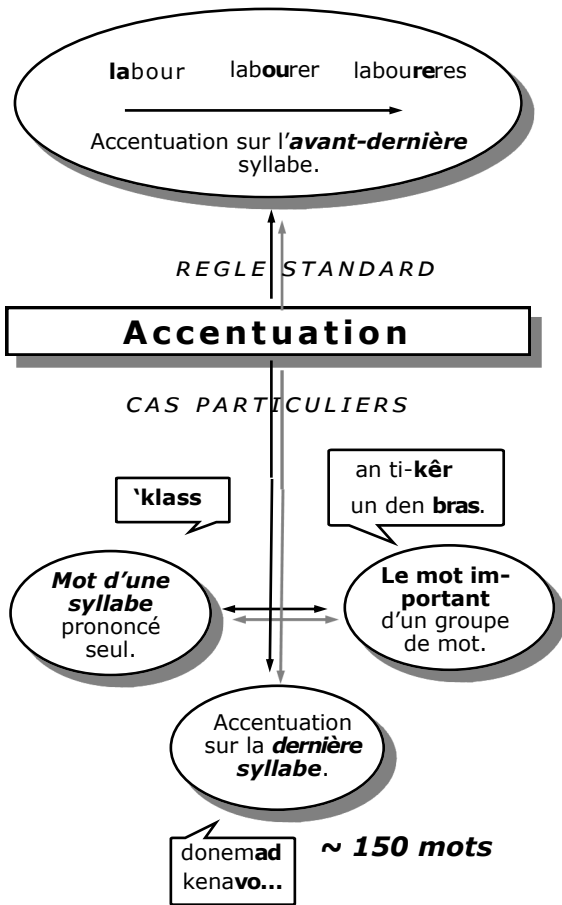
**la**bour lab**ou**rer labou**re**res

Accentuation sur l'***avant-dernière*** syllabe.

REGLE STANDARD

**Accentuation**

CAS PARTICULIERS

an ti-**kêr**
un den **bras**.

**'klass**

***Mot d'une syllabe*** prononcé seul.

**Le mot important** d'un groupe de mot.

Accentuation sur la ***dernière syllabe***.

donem**ad**
kena**vo...**

***~ 150 mots***